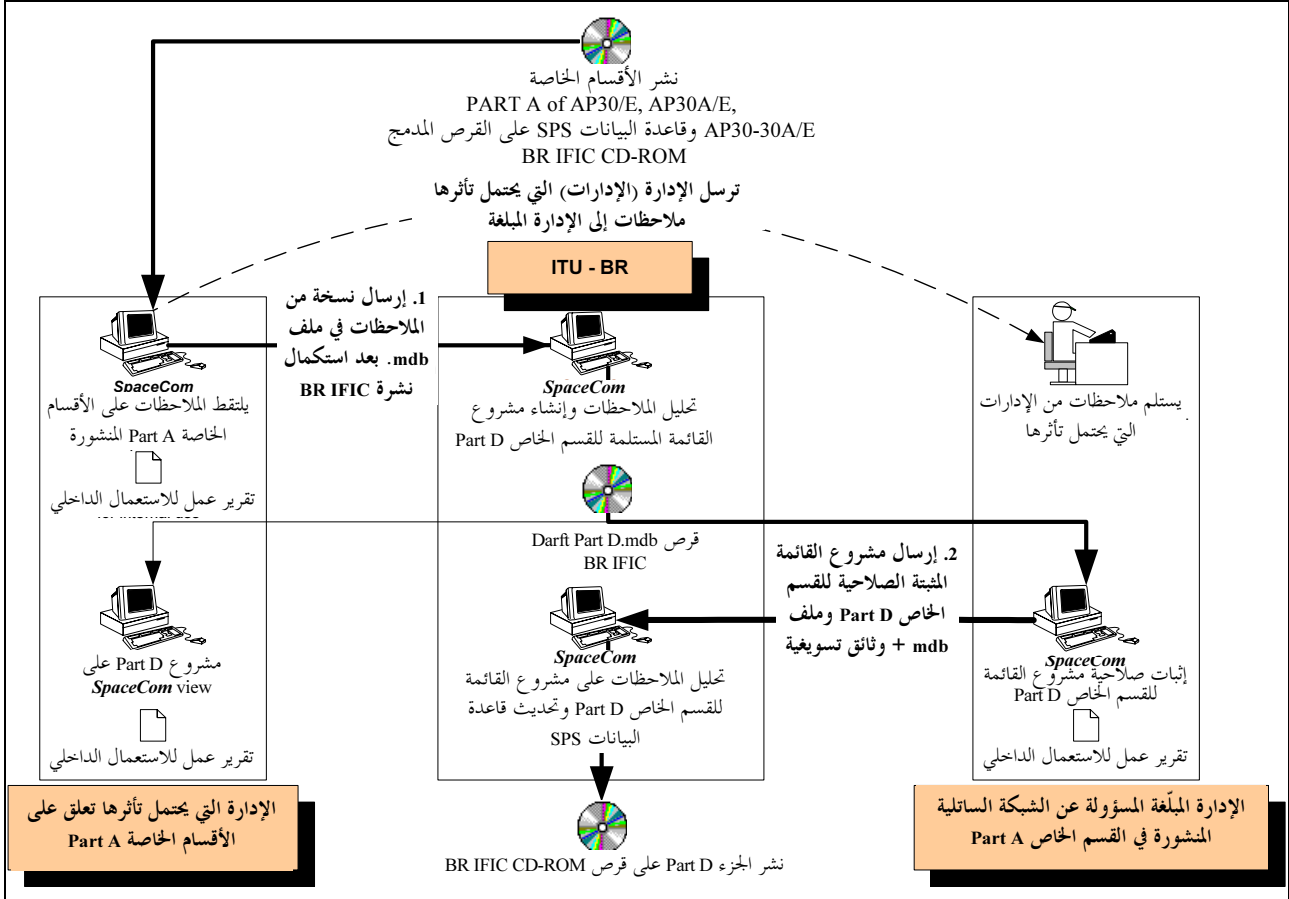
نشر الأقسام الخاصة
PART A of AP30/E, AP30A/E,
AP30-30A/E وقاعدة البيانات SPS على القرص المدمج
BR IFIC CD-ROM

ترسل الإدارة (الإدارات) التي يحتمل تأثرها ملاحظات إلى الإدارة المبلغة

ITU - BR

1. إرسال نسخة من الملاحظات في ملف mdb. بعد استكمال نشرة BR IFIC

SpaceCom
يلتقط الملاحظات على الأقسام الخاصة Part A المنشورة

تقرير عمل للاستعمال الداخلي

SpaceCom
تحليل الملاحظات وإنشاء مشروع القائمة المستلمة للقسم الخاص Part D

يستلم ملاحظات من الإدارات التي يحتمل تأثرها

قرص Darft Part D.mdb
BR IFIC

2. إرسال مشروع القائمة المثبتة الصلاحية للقسم الخاص Part D وملف mdb + وثائق تسويغية

مشروع Part D على SpaceCom view

تقرير عمل للاستعمال الداخلي

SpaceCom
تحليل الملاحظات على مشروع القائمة للقسم الخاص Part D وتحديث قاعدة البيانات SPS

SpaceCom
إثبات صلاحية مشروع القائمة للقسم الخاص Part D

تقرير عمل للاستعمال الداخلي

الإدارة التي يحتمل تأثرها تعلق على الأقسام الخاصة Part A

نشر الجزء Part D على قرص BR IFIC CD-ROM

الإدارة المبلّغة المسؤولة عن الشبكة الساتلية المنشورة في القسم الخاص Part A